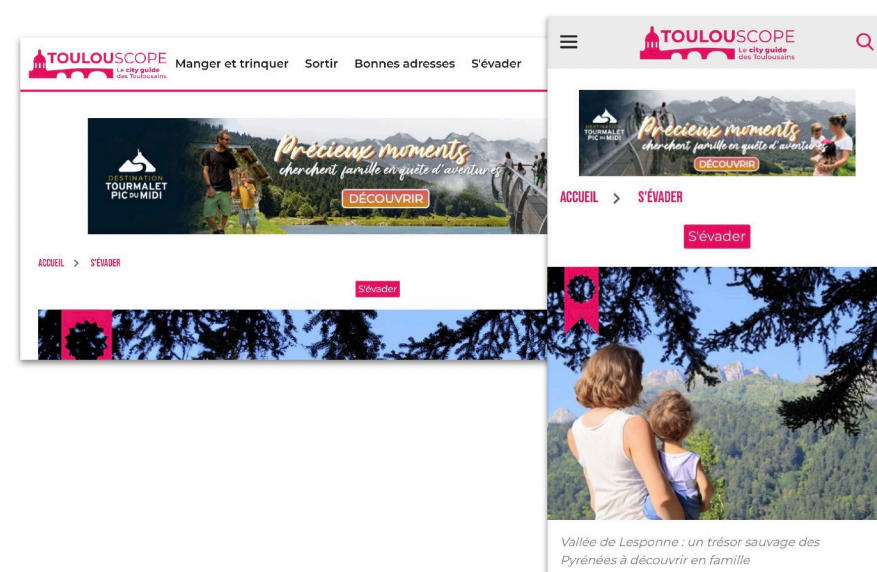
TOULOUSCOPE
Le city guide des Toulousains

Manger et trinquer Sortir Bonnes adresses S'évader

DESTINATION TOURMALET PIC DU MIDI
Précieux moments cherchent famille en quête d'aventures
DÉCOUVRIR

ACCUEIL > S'ÉVADER

S'évader

TOULOUSCOPE
Le city guide des Toulousains

DESTINATION TOURMALET PIC DU MIDI
Précieux moments cherchent famille en quête d'aventures
DÉCOUVRIR

ACCUEIL > S'ÉVADER

S'évader

Vallée de Lesponne : un trésor sauvage des Pyrénées à découvrir en famille